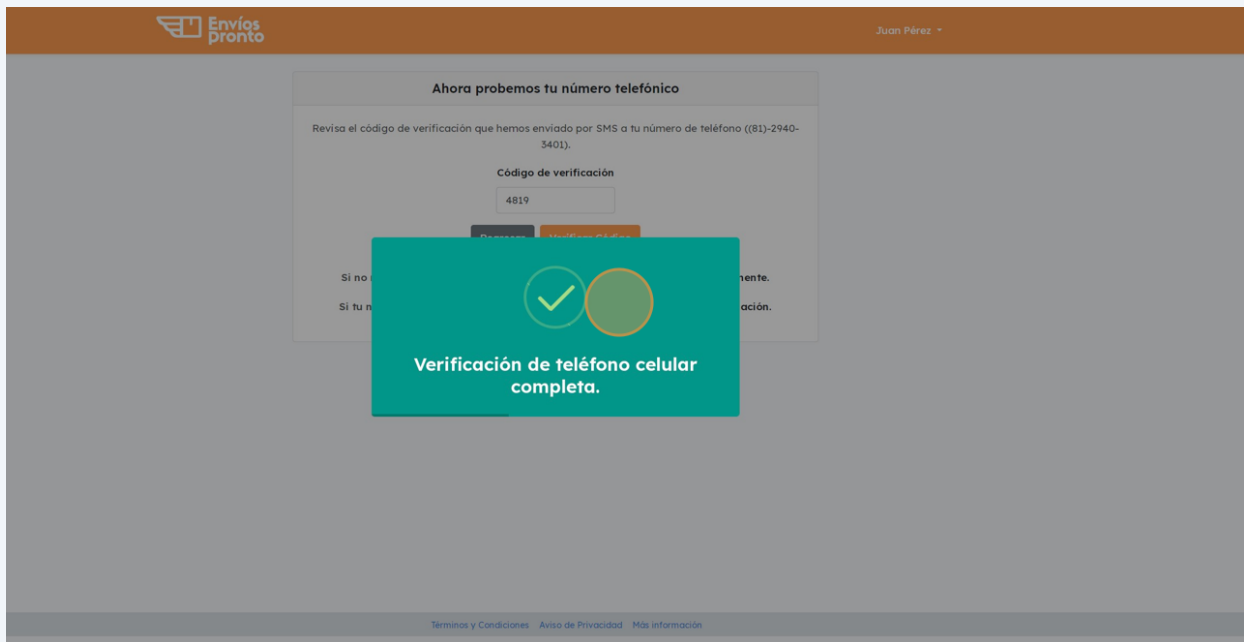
Envíos pronto

Juan Pérez

Ahora probemos tu número telefónico

Revisa el código de verificación que hemos enviado por SMS a tu número de teléfono ((81)-2940-3401).

Código de verificación

4819

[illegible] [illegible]

Si no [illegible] ente.

Si tu n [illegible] ación.

Verificación de teléfono celular completa.

Términos y Condiciones Aviso de Privacidad Más información